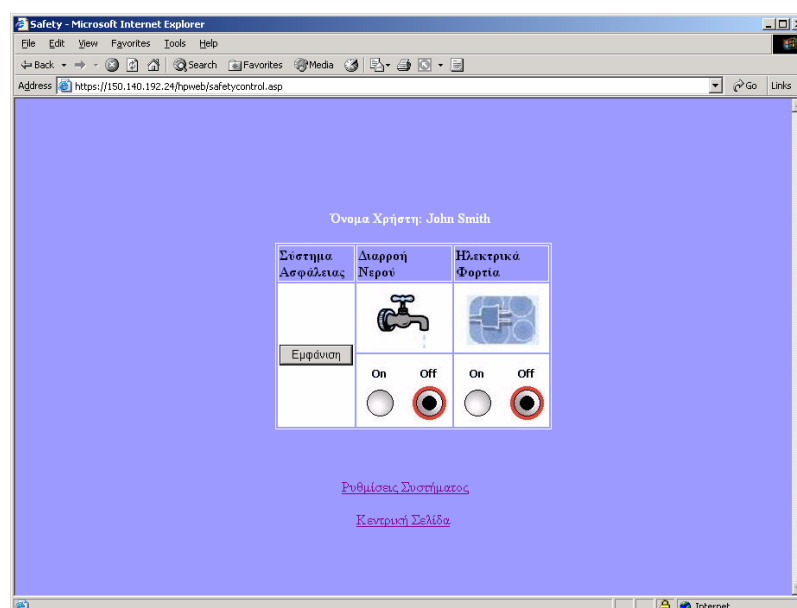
Safety - Microsoft Internet Explorer

File Edit View Favorites Tools Help

Back Search Favorites Media

Address https://150.140.192.24/hpweb/safetycontrol.asp

Go Links

Όνομα Χρήστη: John Smith

| Σύστημα Ασφάλειας | Διαρροή Νερού | Ηλεκτρικά Φορτία |
|---|---|---|
| Εμφάνιση | | |
| | On Off | On Off |

Ρυθμίσεις Συστήματος

Κεντρική Σελίδα

Internet